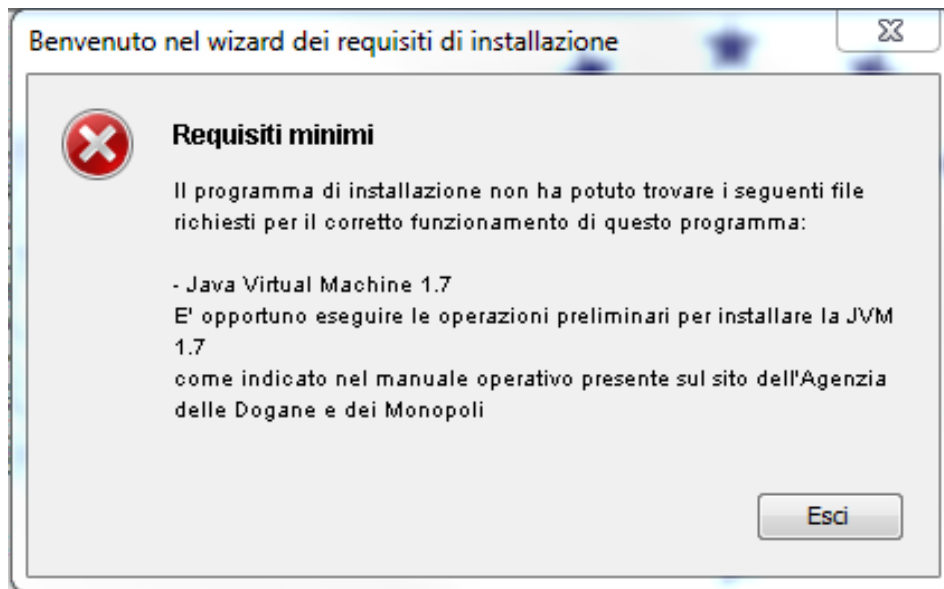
Benvenuto nel wizard dei requisiti di installazione

Requisiti minimi

Il programma di installazione non ha potuto trovare i seguenti file richiesti per il corretto funzionamento di questo programma:

- Java Virtual Machine 1.7
E' opportuno eseguire le operazioni preliminari per installare la JVM 1.7
come indicato nel manuale operativo presente sul sito dell'Agenzia delle Dogane e dei Monopoli

Esci